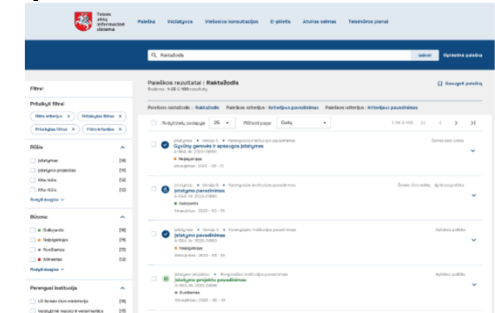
Teisės aktų informacinė sistema

Paieška Įstatymas Viešosios konsultacijos E-piliečio Aktualūs sakiniai Teisėkūros planai

Raktažodis

Ieškoti Išplėstinė paieška

Filtrai

Priskirti filtrai

Paieškos rezultatai : Raktažodis

Rodoma 1-20 iš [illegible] rezultatų

Išsaugoti paiešką

Paieškos rezultatai : Raktažodis Paieškos kriterijus : Antraštinis pavadinimas Paieškos kriterijus : Antraštinis pavadinimas

Rūšis

Įstatymas

Įstatymo projektas

Kita rūšis

Kita rūšis

Peržiūrėti daugiau

Būsena

Galiojantis

Neįsigaliojęs

Nuoroda

Neaktualus

Peržiūrėti daugiau

Priėmusi institucija

Rodyti įrašų puslapyje 25 Rūšiuoti pagal Datą

Įstatymas • Versija 1 • Parengimas institucijos pavadinimas

Gyvūnų gerovės ir apsaugos įstatymas

Neįsigaliojęs

Įsigaliojimas: 2020-03-21

Įstatymas

Galiojantis

Įstatymo projektas

Įstatymo projekto pavadinimas

Galiojantis